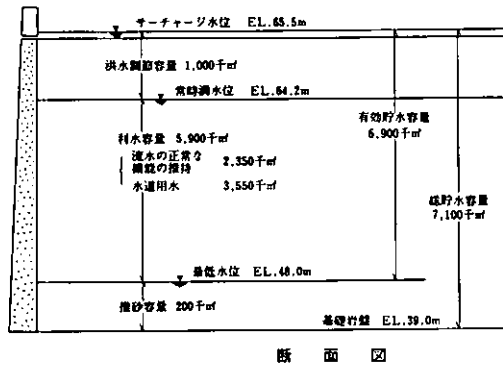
サーチャージ水位　EL.65.5m

洪水調節容量　1,000千㎥

常時満水位　EL.64.2m

有効貯水容量
6,900千㎥

利水容量　5,900千㎥

流水の正常な機能の維持　2,350千㎥

水道用水　3,550千㎥

総貯水容量
7,100千㎥

最低水位　EL.48.0m

堆砂容量　200千㎥

基礎岩盤　EL.39.0m

断　面　図